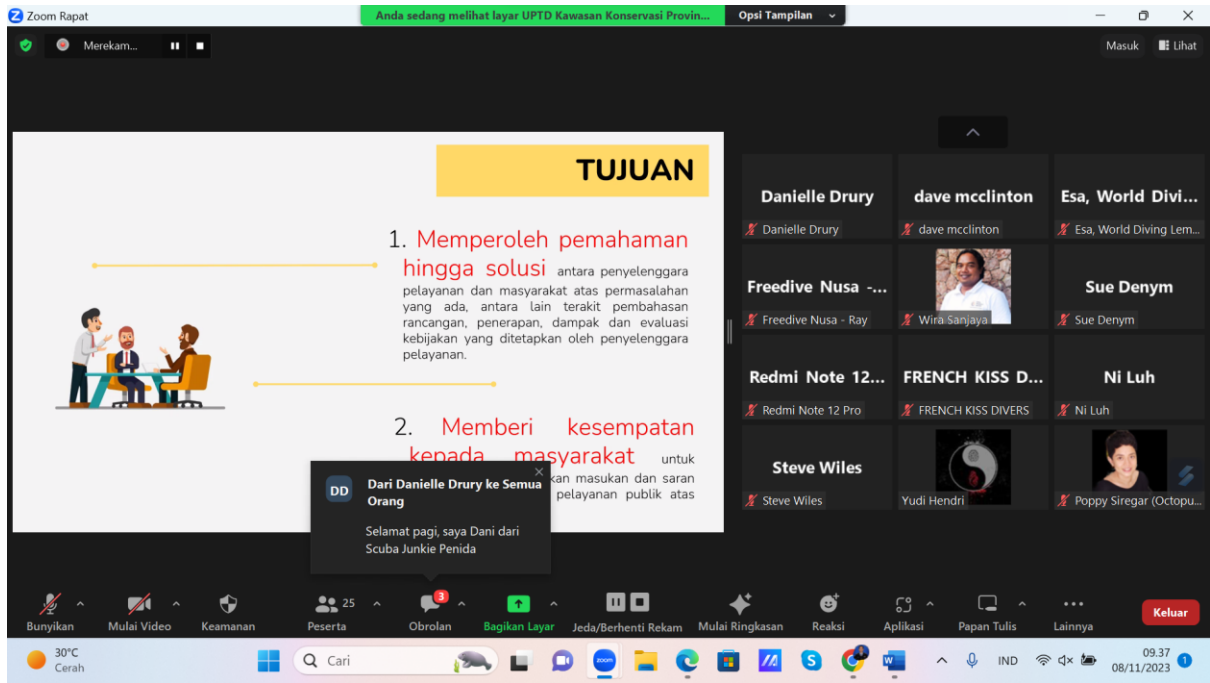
Zoom Rapat

Anda sedang melihat layar UPTD Kawasan Konservasi Provin...

Opsi Tampilan

Merekam...

Masuk

Lihat

TUJUAN

1. Memperoleh pemahaman hingga solusi antara penyelenggara pelayanan dan masyarakat atas permasalahan yang ada, antara lain terakit pembahasan rancangan, penerapan, dampak dan evaluasi kebijakan yang ditetapkan oleh penyelenggara pelayanan.

2. Memberi kesempatan kepada masyarakat untuk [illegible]kan masukan dan saran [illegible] pelayanan publik atas

DD

Dari Danielle Drury ke Semua Orang

Selamat pagi, saya Dani dari Scuba Junkie Penida

Danielle Drury

Danielle Drury

dave mcclinton

dave mcclinton

Esa, World Divi...

Esa, World Diving Lem...

Freedive Nusa -...

Freedive Nusa - Ray

Wira Sanjaya

Sue Denym

Sue Denym

Redmi Note 12...

Redmi Note 12 Pro

FRENCH KISS D...

FRENCH KISS DIVERS

Ni Luh

Ni Luh

Steve Wiles

Steve Wiles

Yudi Hendri

Poppy Siregar (Octopu...

Bunyikan

Mulai Video

Keamanan

25

Peserta

3

Obrolan

Bagikan Layar

Jeda/Berhenti Rekam

Mulai Ringkasan

Reaksi

Aplikasi

Papan Tulis

Lainnya

Keluar

30°C

Cerah

Cari

IND

09.37

08/11/2023